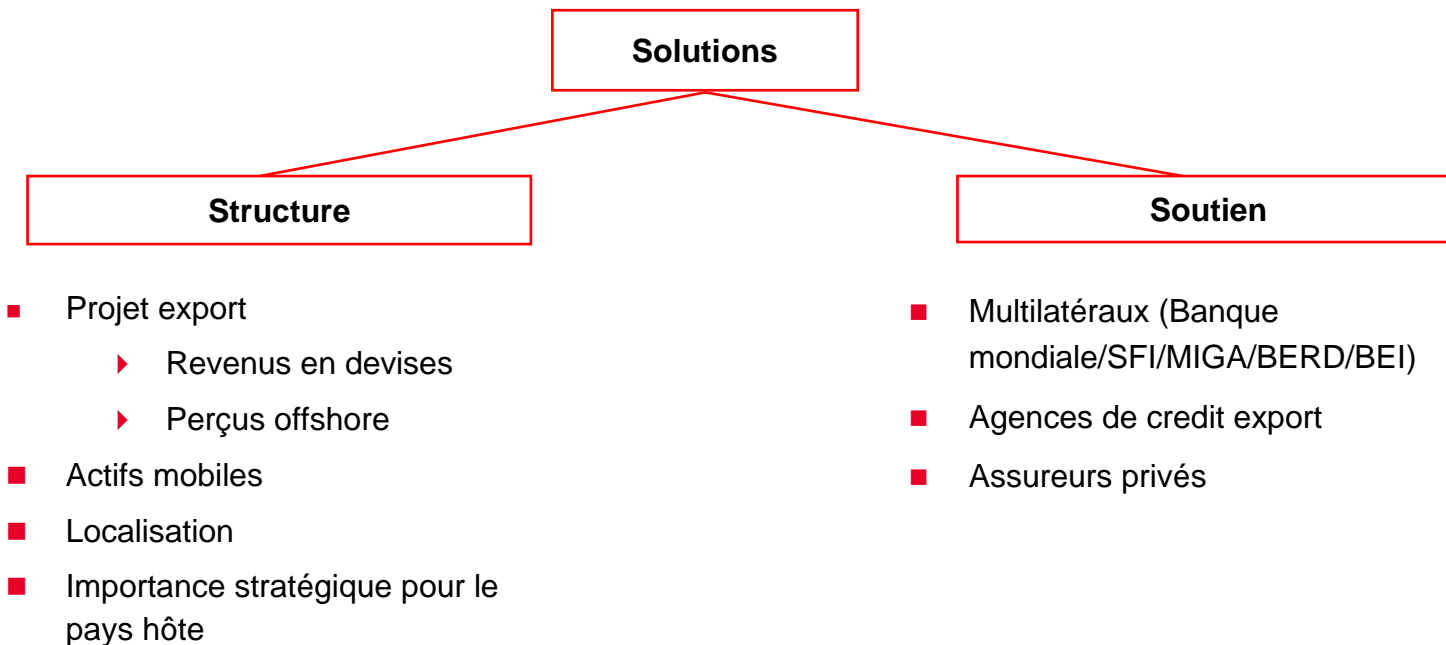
Solutions

Structure

- Projet export
  - Revenus en devises
  - Perçus offshore
- Actifs mobiles
- Localisation
- Importance stratégique pour le pays hôte

Soutien

- Multilatéraux (Banque mondiale/SFI/MIGA/BERD/BEI)
- Agences de credit export
- Assureurs privés